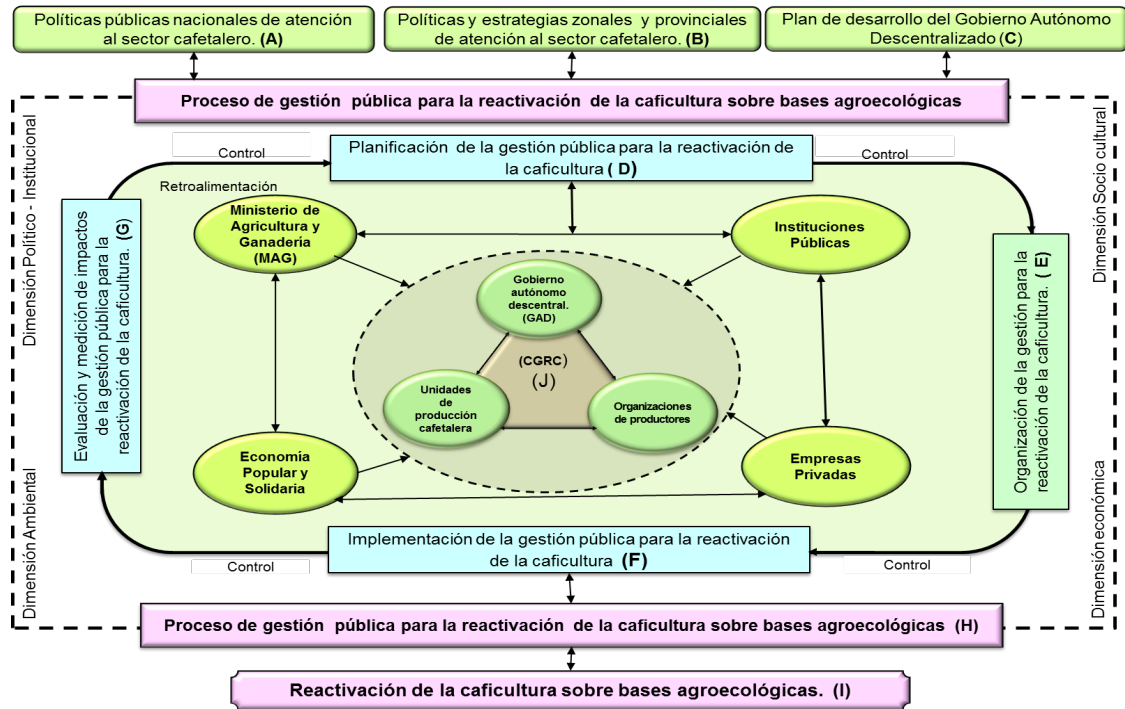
Políticas públicas nacionales de atención al sector cafetalero. **(A)**

Políticas y estrategias zonales y provinciales de atención al sector cafetalero. **(B)**

Plan de desarrollo del Gobierno Autónomo Descentralizado **(C)**

**Proceso de gestión pública para la reactivación de la caficultura sobre bases agroecológicas**

Dimensión Político - Institucional

Dimensión Socio cultural

Control

Planificación de la gestión pública para la reactivación de la caficultura **( D)**

Control

Retroalimentación

Evaluación y medición de impactos de la gestión pública para la reactivación de la caficultura. **(G)**

Ministerio de Agricultura y Ganadería (MAG)

Instituciones Públicas

Gobierno autónomo descentral. (GAD)

(CGRC)
(J)

Unidades de producción cafetalera

Organizaciones de productores

Organización de la gestión para la reactivación de la caficultura. **( E)**

Economía Popular y Solidaria

Empresas Privadas

Dimensión Ambiental

Dimensión económica

Implementación de la gestión pública para la reactivación de la caficultura **(F)**

Control

Control

**Proceso de gestión pública para la reactivación de la caficultura sobre bases agroecológicas (H)**

**Reactivación de la caficultura sobre bases agroecológicas. (I)**